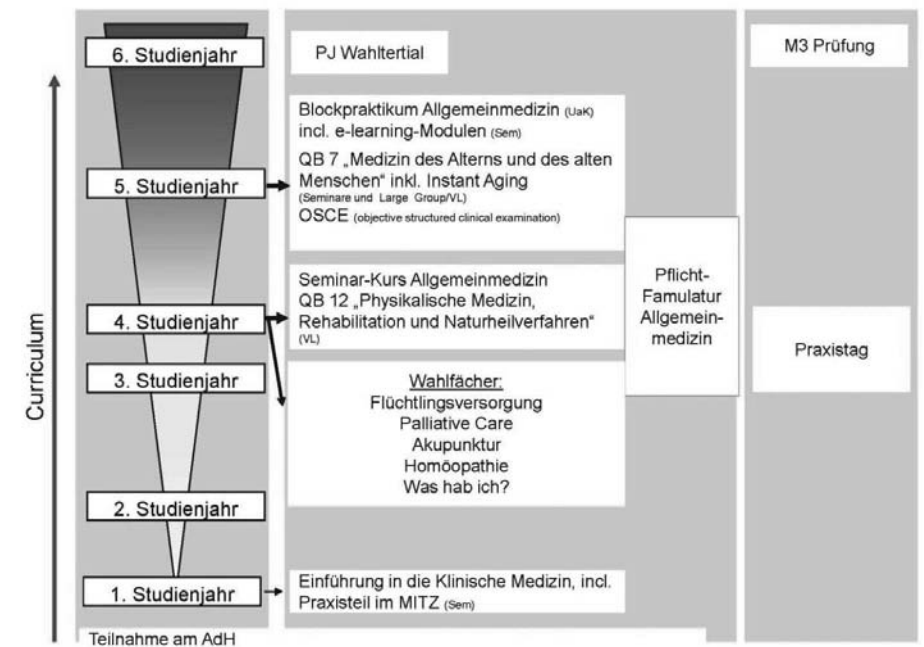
Curriculum

6. Studienjahr

5. Studienjahr

4. Studienjahr

3. Studienjahr

2. Studienjahr

1. Studienjahr

Teilnahme am AdH

PJ Wahltertial

Blockpraktikum Allgemeinmedizin (UaK) incl. e-learning-Modulen (Sem)

QB 7 „Medizin des Alterns und des alten Menschen“ inkl. Instant Aging (Seminare und Large Group/VL)

OSCE (objective structured clinical examination)

Seminar-Kurs Allgemeinmedizin

QB 12 „Physikalische Medizin, Rehabilitation und Naturheilverfahren“ (VL)

Wahlfächer:
Flüchtlingsversorgung
Palliative Care
Akupunktur
Homöopathie
Was hab ich?

Einführung in die Klinische Medizin, incl. Praxisteil im MITZ (Sem)

Pflicht-Famulatur Allgemeinmedizin

M3 Prüfung

Praxistag